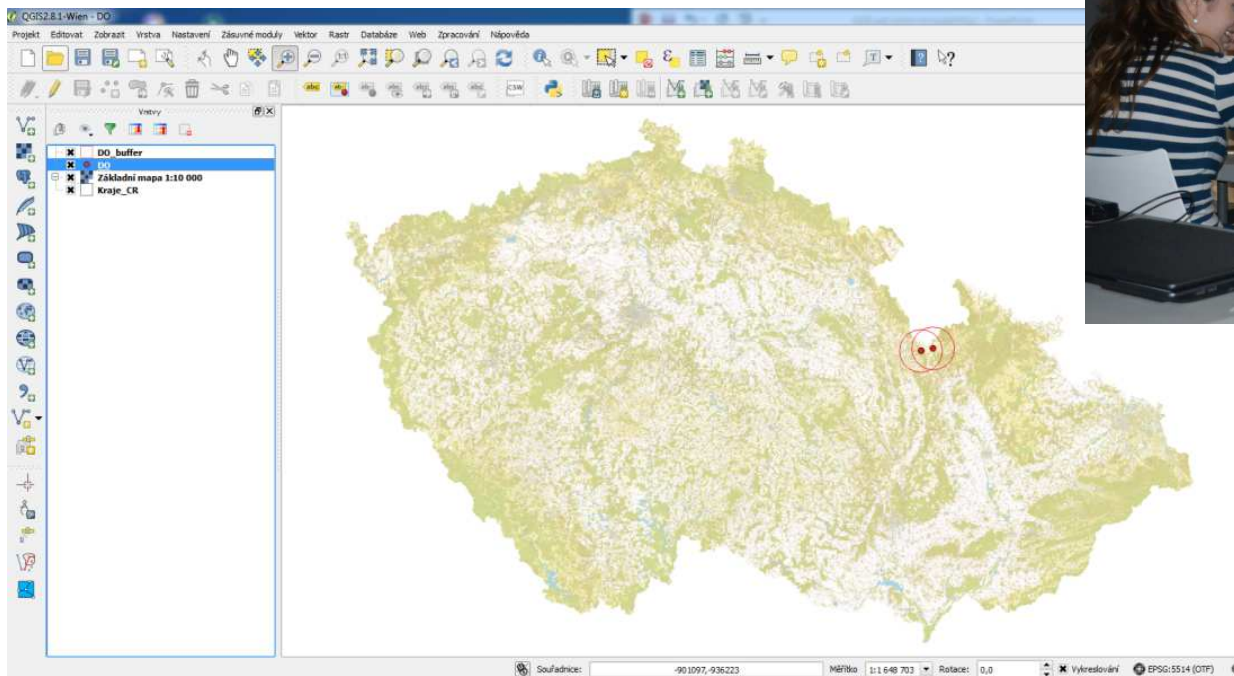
QGIS2.8.1-Wien - DO

Projekt Editovat Zobrazit Vrstva Nastavení Zásuvné moduly Vektor Rastr Databáze Web Zpracování Nápověda

Vrstvy

DO_buffer
DO
Základní mapa 1:10 000
Kraje_CR

Souřadnice: -901097,-936223 Měřítko 1:1 648 703 Rotace: 0,0 Vykreslování EPSG:5514 (OTF)